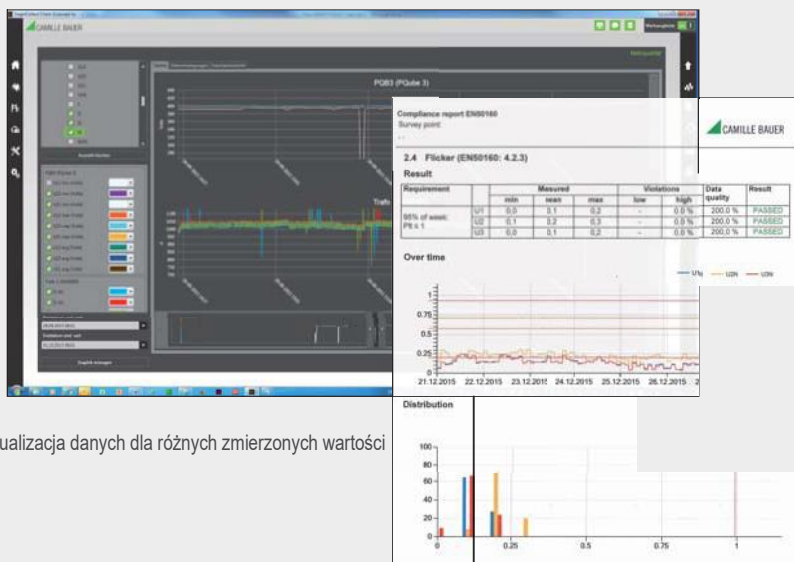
CAMILLE BAUER

PQB3 (PQube 3)

Compliance report EN50160
Survey point:

CAMILLE BAUER

2.4 Flicker (EN50160: 4.2.3)

Result

| Requirement | | Mesured | | | Violations | | Data quality | Result |
|---|---|---|---|---|---|---|---|---|
| | | min | mean | max | low | high | | |
| 95% of week: Plt ≤ 1 | U1 | 0.0 | 0.1 | 0.2 | - | 0.0 % | 200.0 % | PASSED |
| | U2 | 0.1 | 0.2 | 0.2 | - | 0.0 % | 200.0 % | PASSED |
| | U3 | 0.0 | 0.1 | 0.2 | - | 0.0 % | 200.0 % | PASSED |

Over time

U1N — U2N — U3N

1
0.75
0.5
0.25
0

21.12.2015 22.12.2015 23.12.2015 24.12.2015 25.12.2015 26.12.2015

Distribution

100
80
60
40
20
0

0 0.25 0.5 0.75 1

ualizacja danych dla różnych zmierzonych wartości